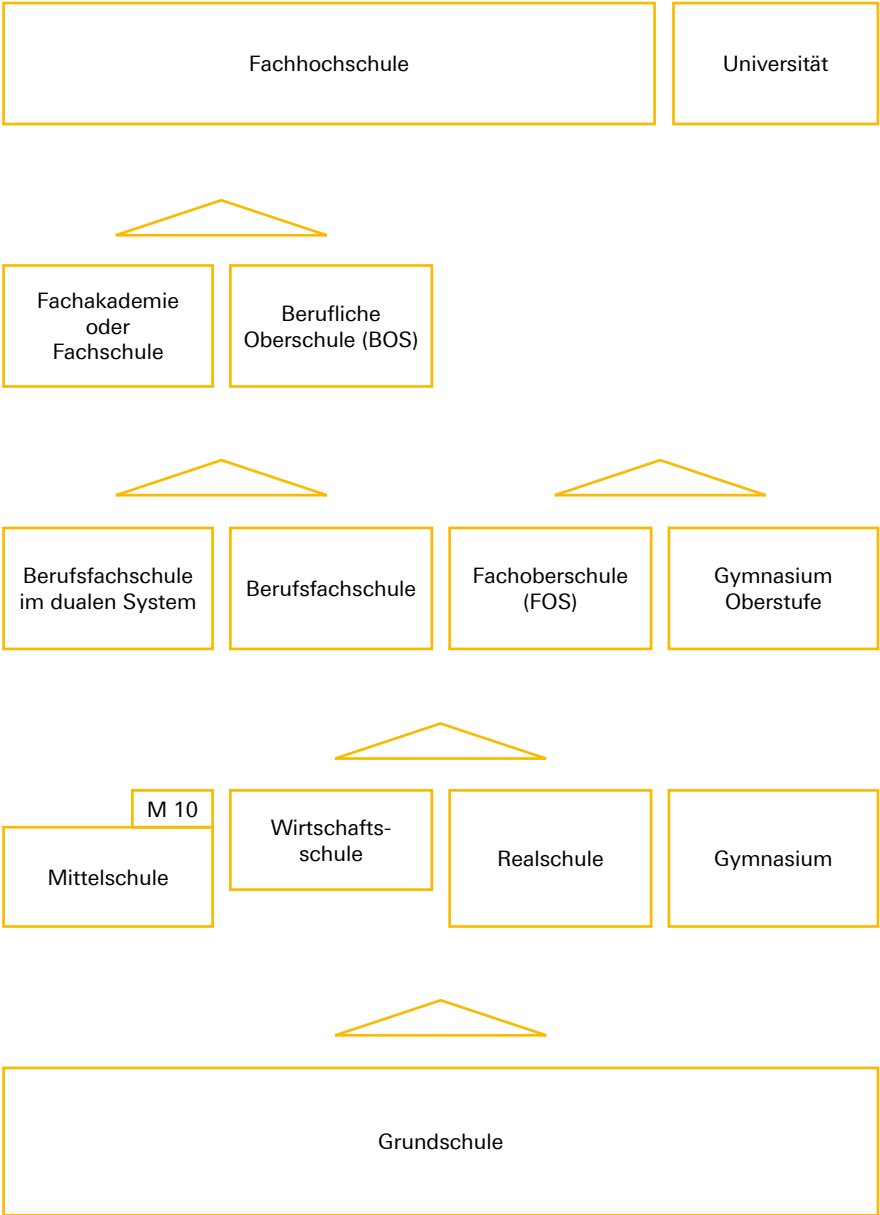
Fachhochschule

Universität

Fachakademie oder Fachschule

Berufliche Oberschule (BOS)

Berufsfachschule im dualen System

Berufsfachschule

Fachoberschule (FOS)

Gymnasium Oberstufe

M 10

Mittelschule

Wirtschaftsschule

Realschule

Gymnasium

Grundschule